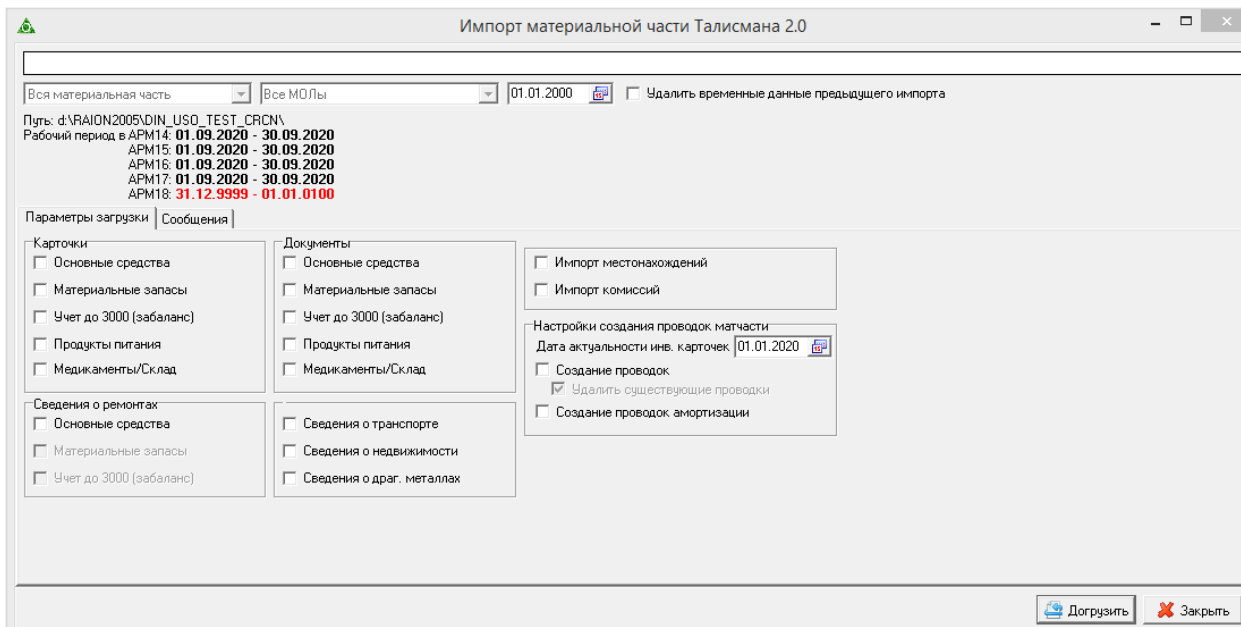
Импорт материальной части Талисмана 2.0

Вся материальная часть
Все МОЛы
01.01.2000
Удалить временные данные предыдущего импорта

Путь: d:\RAION2005\DIN_USO_TEST_CRCN\
Рабочий период в АРМ14: 01.09.2020 - 30.09.2020
АРМ15: 01.09.2020 - 30.09.2020
АРМ16: 01.09.2020 - 30.09.2020
АРМ17: 01.09.2020 - 30.09.2020
АРМ18: 31.12.9999 - 01.01.0100

Параметры загрузки
Сообщения

Карточки
Основные средства
Материальные запасы
Учет до 3000 (забаланс)
Продукты питания
Медикаменты/Склад

Документы
Основные средства
Материальные запасы
Учет до 3000 (забаланс)
Продукты питания
Медикаменты/Склад

Импорт местонахождений
Импорт комиссий

Настройки создания проводок матчасти
Дата актуальности инв. карточек 01.01.2020
Создание проводок
Удалить существующие проводки
Создание проводок амортизации

Сведения о ремонтах
Основные средства
Материальные запасы
Учет до 3000 (забаланс)

Сведения о транспорте
Сведения о недвижимости
Сведения о драг. металлах

Догрузить
Закрыть